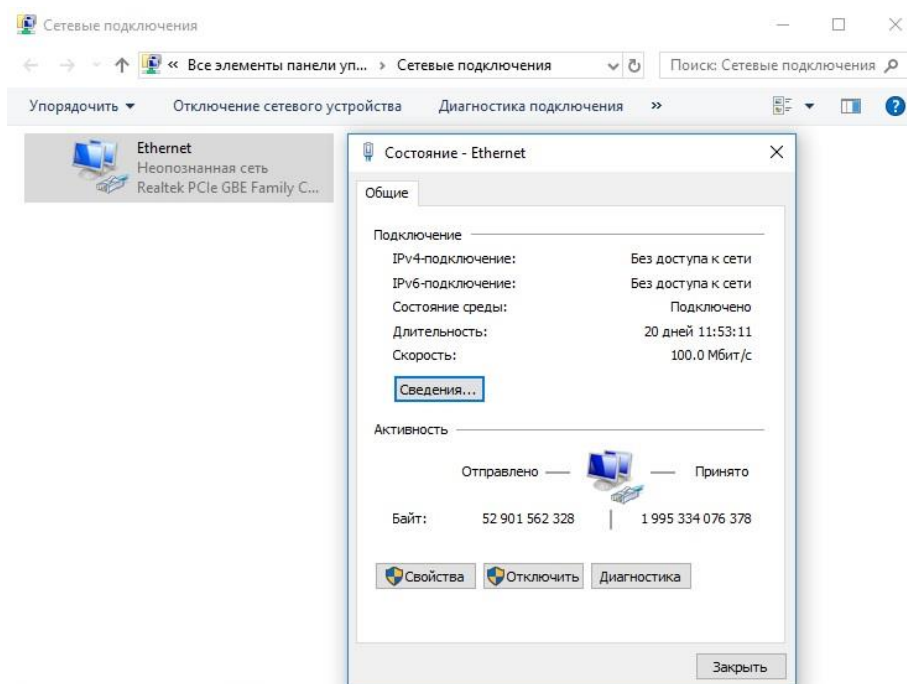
Сетевые подключения

« Все элементы панели уп... › Сетевые подключения

Поиск: Сетевые подключения

Упорядочить ▾ Отключение сетевого устройства Диагностика подключения »

Ethernet
Неопознанная сеть
Realtek PCIe GBE Family C...

Состояние - Ethernet

Общие

Подключение

| | |
|---|---|
| IPv4-подключение: | Без доступа к сети |
| IPv6-подключение: | Без доступа к сети |
| Состояние среды: | Подключено |
| Длительность: | 20 дней 11:53:11 |
| Скорость: | 100.0 Мбит/с |

Сведения...

Активность

Отправлено — — Принято

Байт: 52 901 562 328 | 1 995 334 076 378

Свойства Отключить Диагностика

Закрыть